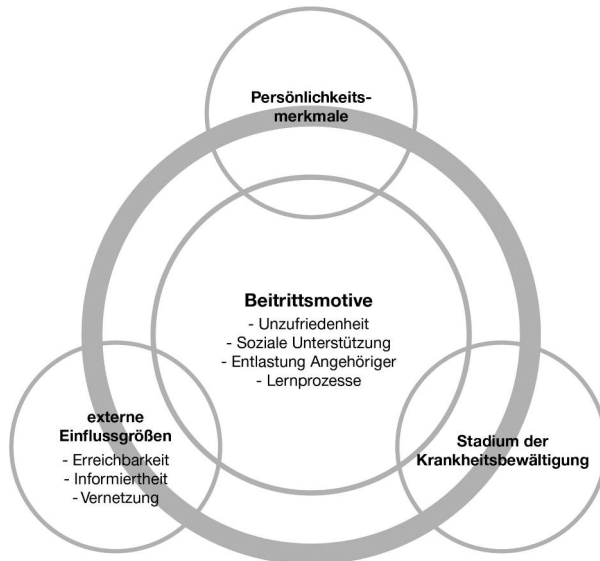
Persönlichkeitsmerkmale

Beitrittsmotive
- Unzufriedenheit
- Soziale Unterstützung
- Entlastung Angehöriger
- Lernprozesse

externe Einflussgrößen
- Erreichbarkeit
- Informiertheit
- Vernetzung

Stadium der Krankheitsbewältigung